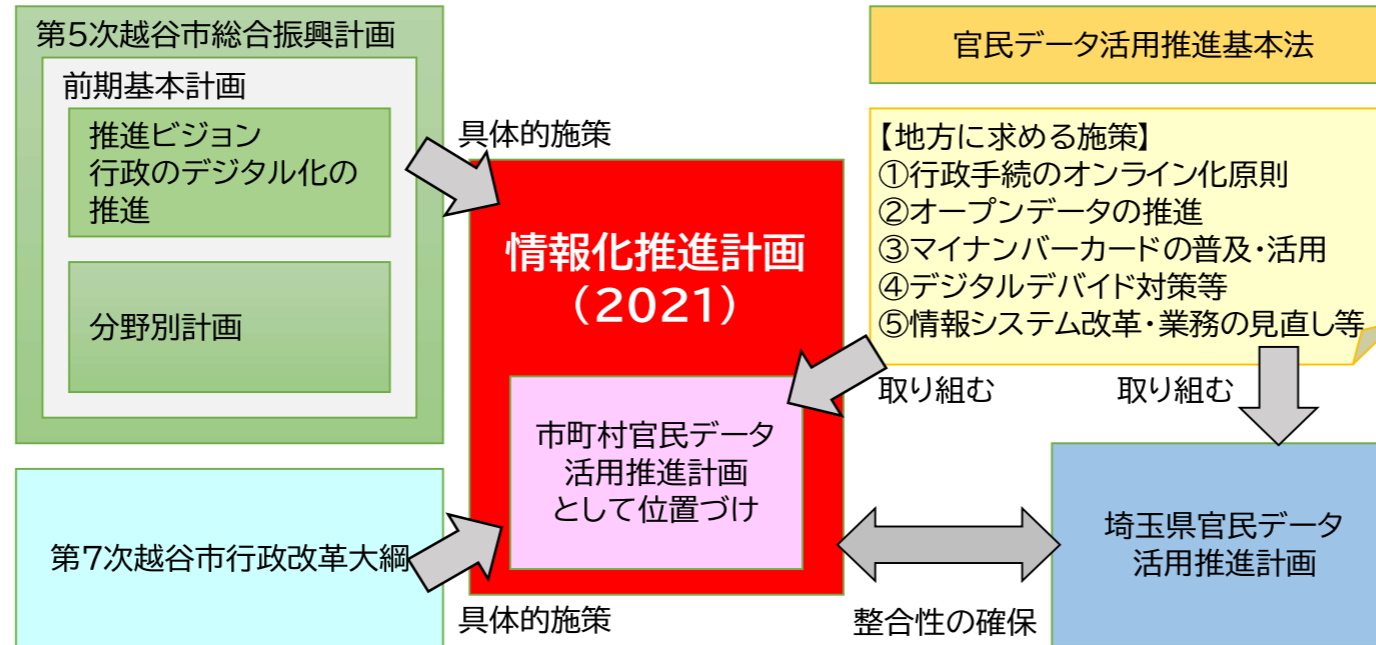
第5次越谷市総合振興計画

前期基本計画

推進ビジョン
行政のデジタル化の推進

分野別計画

官民データ活用推進基本法

【地方に求める施策】
①行政手続のオンライン化原則
②オープンデータの推進
③マイナンバーカードの普及・活用
④デジタルデバイド対策等
⑤情報システム改革・業務の見直し等

具体的施策

情報化推進計画
（2021）

市町村官民データ活用推進計画として位置づけ

取り組む

取り組む

第7次越谷市行政改革大綱

具体的施策

埼玉県官民データ活用推進計画

整合性の確保